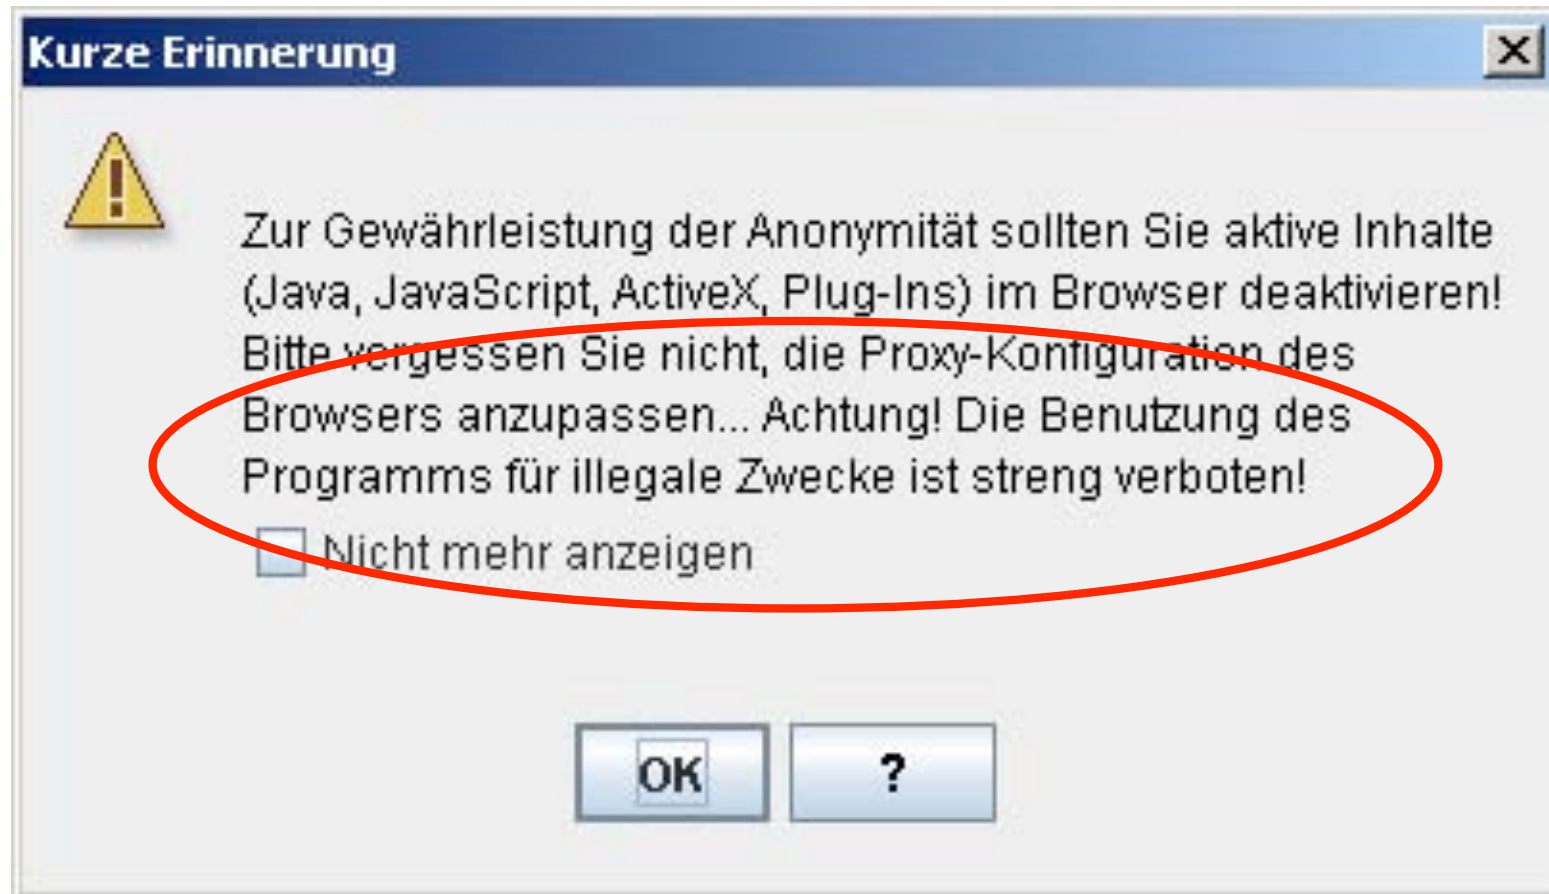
Kurze Erinnerung

X

Zur Gewährleistung der Anonymität sollten Sie aktive Inhalte (Java, JavaScript, ActiveX, Plug-Ins) im Browser deaktivieren! Bitte vergessen Sie nicht, die Proxy-Konfiguration des Browsers anzupassen... Achtung! Die Benutzung des Programms für illegale Zwecke ist streng verboten!

Nicht mehr anzeigen

OK

?